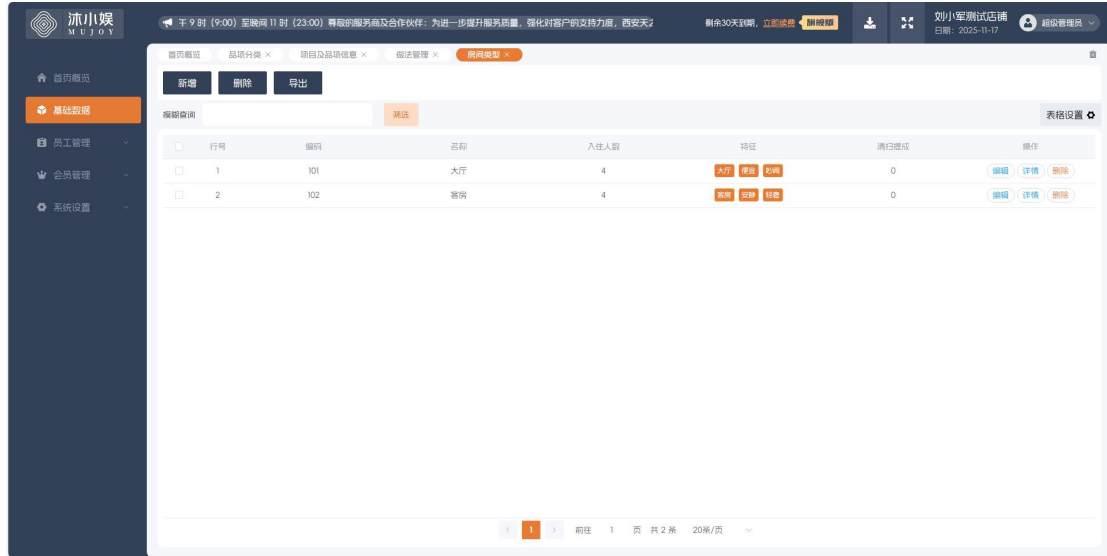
沐小娱 MUJOY

午9时 (9:00) 至晚间 11 时 (23:00) 尊敬的服务商及合作伙伴：为进一步提升服务质量，强化对客户的支持力度，西安天

剩余30天到期，立即续费 旗舰版

刘小军测试店铺
日期：2025-11-17

超级管理员

首页概览
基础数据
员工管理
会员管理
系统设置

首页概览 | 品项分类 × | 项目及品项信息 × | 做法管理 × | 房间类型 ×

新增 删除 导出

模糊查询 筛选

表格设置

| | 行号 | 编码 | 名称 | 入住人数 | 特征 | 清扫提成 | 操作 |
|---|---|---|---|---|---|---|---|
| | 1 | 101 | 大厅 | 4 | 大厅 便宜 吵闹 | 0 | 编辑 详情 删除 |
| | 2 | 102 | 客房 | 4 | 客房 安静 轻奢 | 0 | 编辑 详情 删除 |

< 1 > 前往 1 页 共 2 条 20条/页